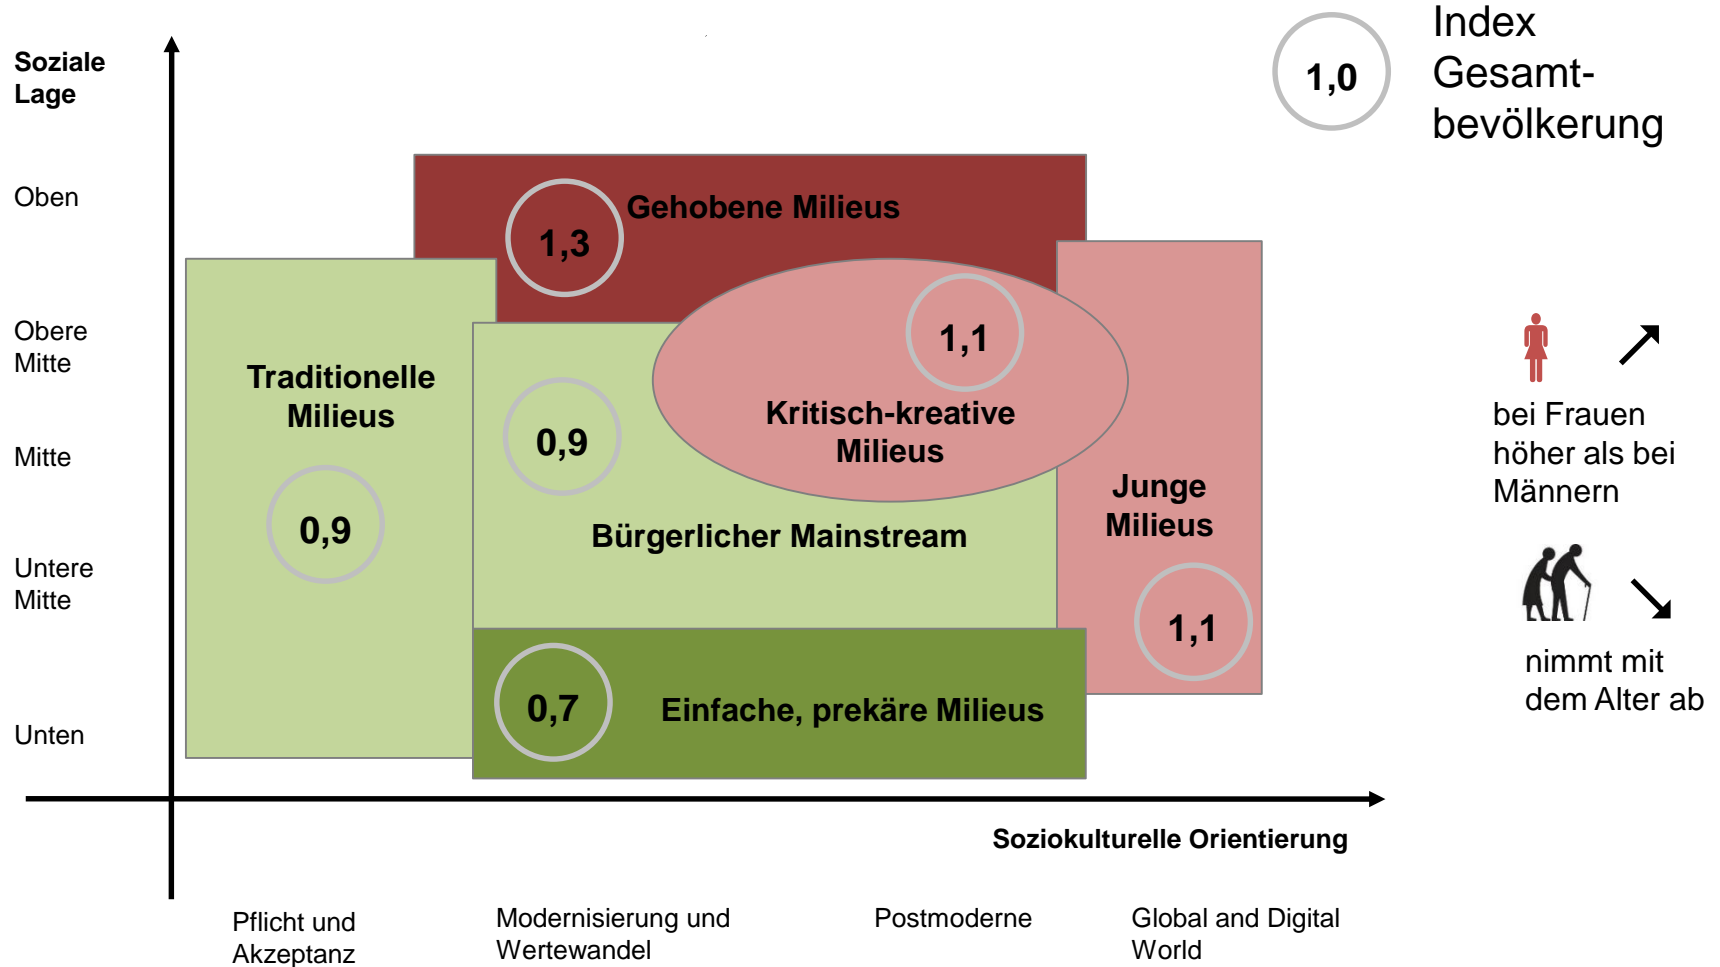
Soziale Lage

1,0 Index Gesamtbevölkerung

Oben

Obere Mitte

Mitte

Untere Mitte

Unten

1,3 Gehobene Milieus

Traditionelle Milieus

0,9

0,9

1,1

Kritisch-kreative Milieus

Bürgerlicher Mainstream

Junge Milieus

1,1

0,7 Einfache, prekäre Milieus

bei Frauen höher als bei Männern

nimmt mit dem Alter ab

Soziokulturelle Orientierung

Pflicht und Akzeptanz

Modernisierung und Wertewandel

Postmoderne

Global and Digital World